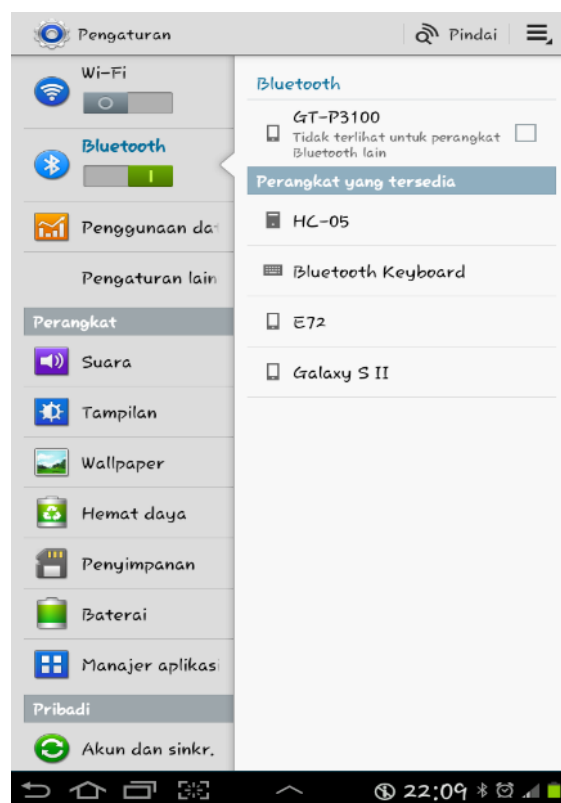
Pengaturan

Pindai

Wi-Fi

Bluetooth

I

Penggunaan da

Pengaturan lain

Perangkat

Suara

Tampilan

Wallpaper

Hemat daya

Penyimpanan

Baterai

Manajer aplikasi

Pribadi

Akun dan sinkr.

Bluetooth

GT-P3100
Tidak terlihat untuk perangkat Bluetooth lain

Perangkat yang tersedia

HC-05

Bluetooth Keyboard

E72

Galaxy S II

22:09